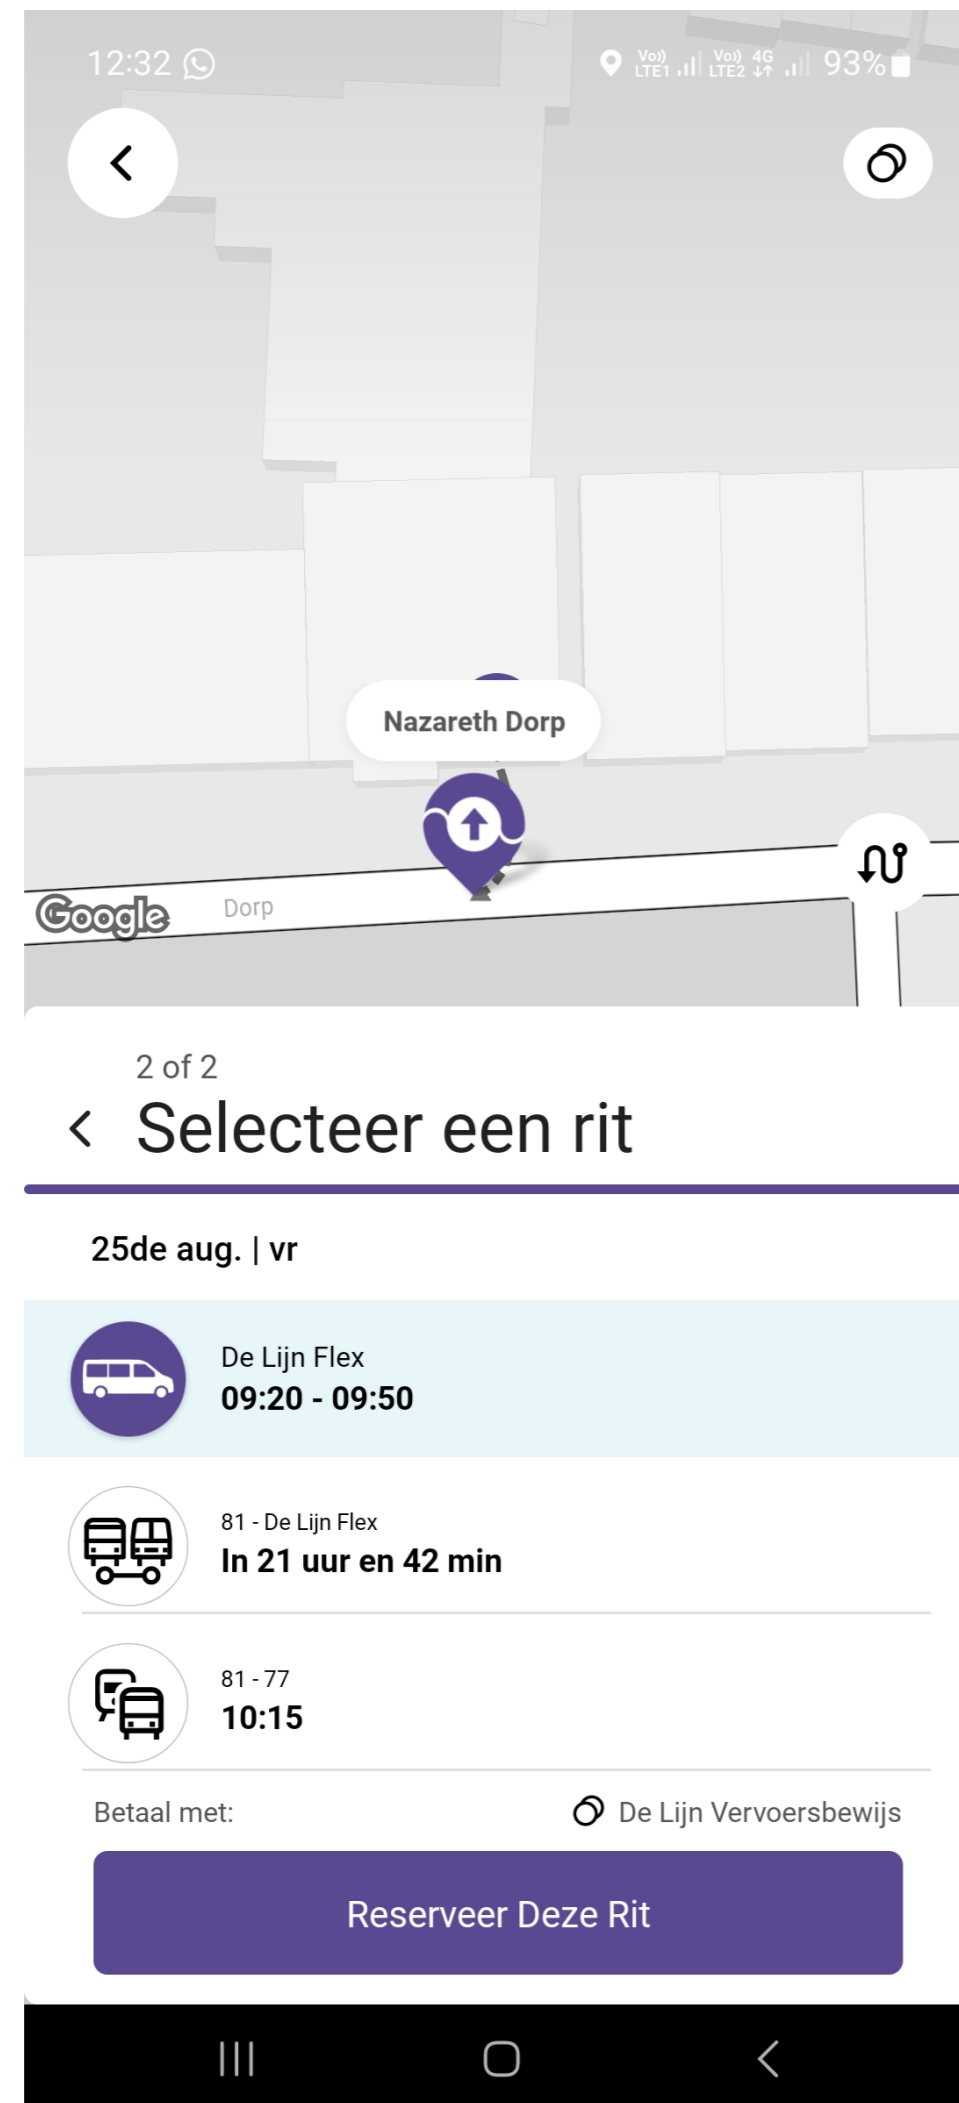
12:32

Vo)) LTE1 Vo)) LTE2 4G 93%

Nazareth Dorp

Google Dorp

2 of 2

Selecteer een rit

25de aug. | vr

De Lijn Flex
09:20 - 09:50

81 - De Lijn Flex
In 21 uur en 42 min

81 - 77
10:15

Betaal met: De Lijn Vervoersbewijs

Reserveer Deze Rit